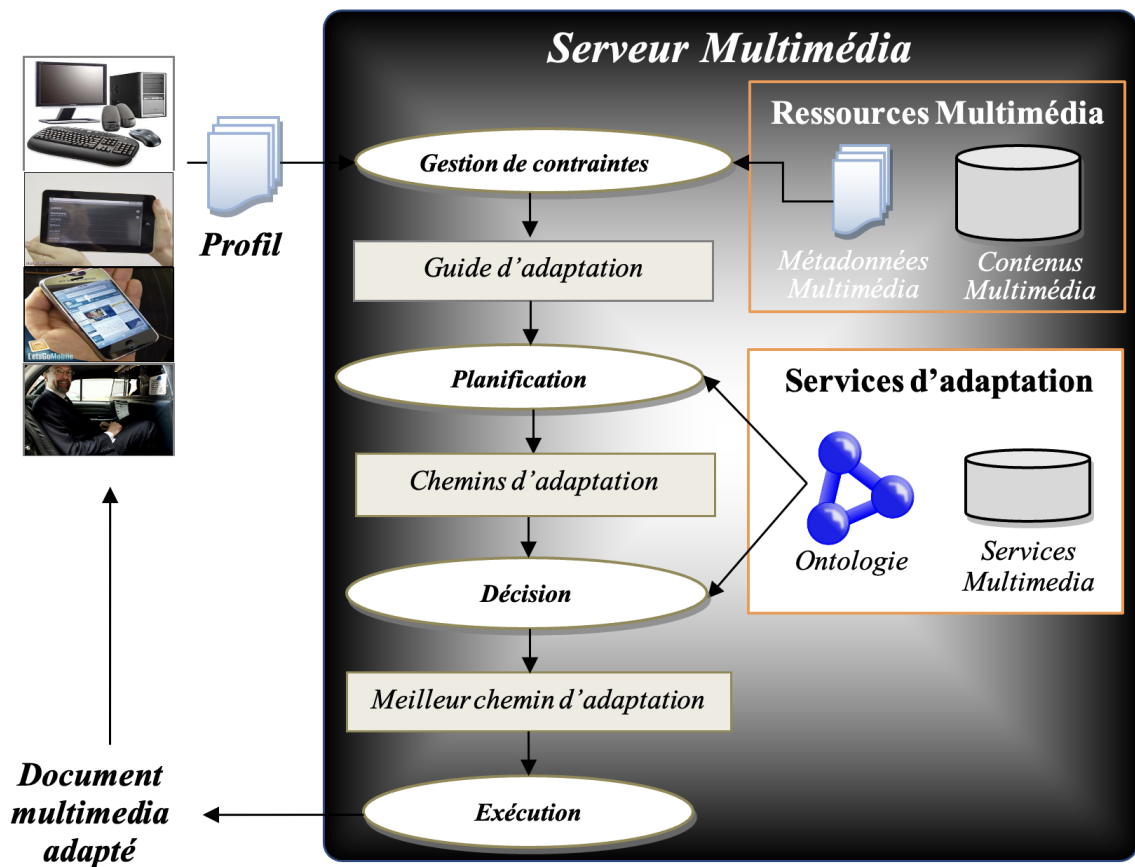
Serveur Multimédia

Ressources Multimédia

Profil

Gestion de contraintes

Métadonnées Multimédia

Contenus Multimédia

Guide d'adaptation

Planification

Services d'adaptation

Chemins d'adaptation

Ontologie

Services Multimedia

Décision

Meilleur chemin d'adaptation

Document multimedia adapté

Exécution

LetsGoMobile